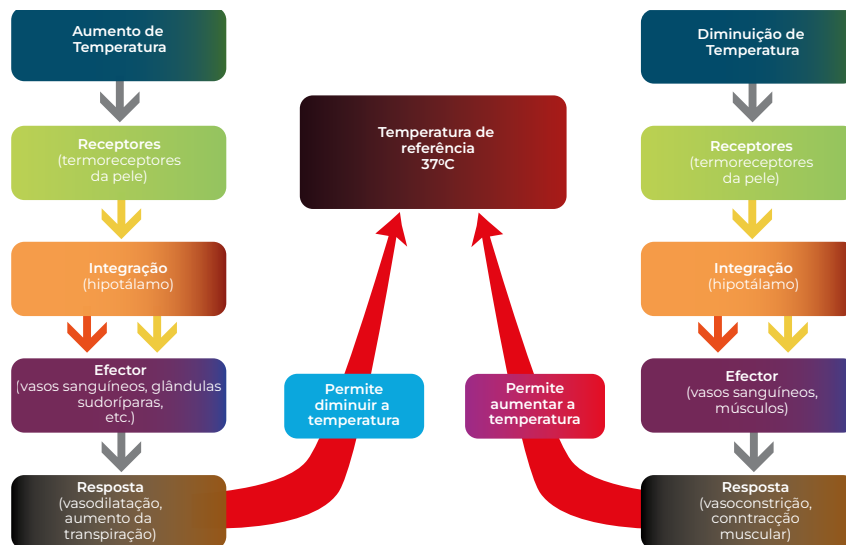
Aumento de Temperatura

Receptores
(termoreceptores da pele)

Integração
(hipotálamo)

Efector
(vasos sanguíneos, glândulas sudoríparas, etc.)

Resposta
(vasodilatação, aumento da transpiração)

Temperatura de referência
37ºC

Permite diminuir a temperatura

Permite aumentar a temperatura

Diminuição de Temperatura

Receptores
(termoreceptores da pele)

Integração
(hipotálamo)

Efector
(vasos sanguíneos, músculos)

Resposta
(vasoconstrição, conntracção muscular)